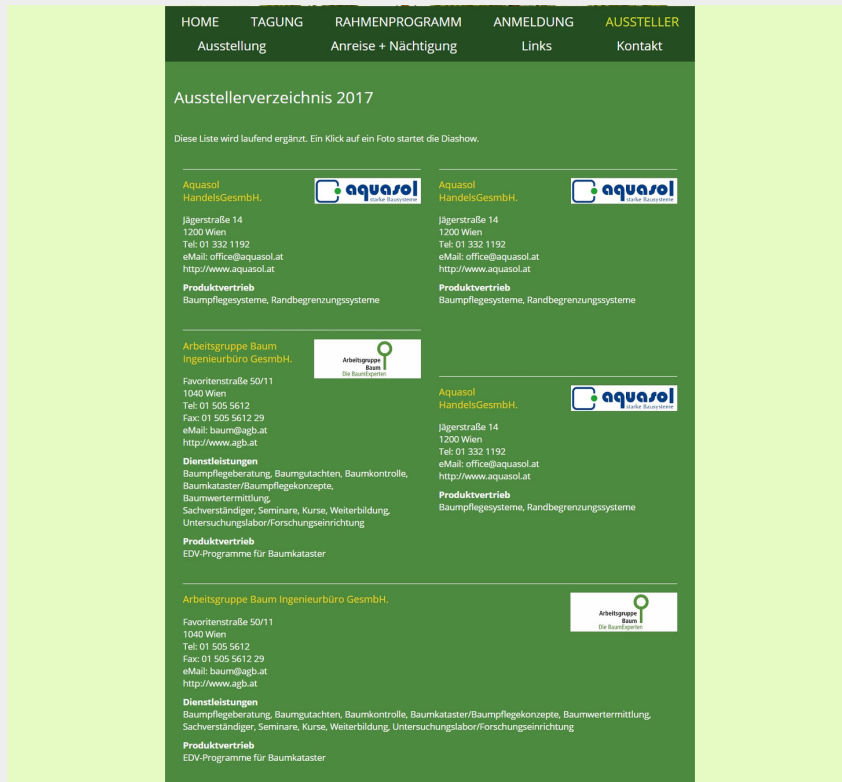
HOME TAGUNG RAHMENPROGRAMM ANMELDUNG AUSSTELLER
Ausstellung Anreise + Nächtigung Links Kontakt

Ausstellerverzeichnis 2017

Diese Liste wird laufend ergänzt. Ein Klick auf ein Foto startet die Diashow.

Aquasol HandelsGesmbH.

aquasol starke Bausysteme

Jägerstraße 14
1200 Wien
Tel: 01 332 1192
eMail: office@aquasol.at
http://www.aquasol.at

Produktvertrieb
Baumpflegesysteme, Randbegrenzungssysteme

Aquasol HandelsGesmbH.

aquasol starke Bausysteme

Jägerstraße 14
1200 Wien
Tel: 01 332 1192
eMail: office@aquasol.at
http://www.aquasol.at

Produktvertrieb
Baumpflegesysteme, Randbegrenzungssysteme

Arbeitsgruppe Baum Ingenieurbüro GesmbH.

Arbeitsgruppe Baum Die BaumExperten

Favoritenstraße 50/11
1040 Wien
Tel: 01 505 5612
Fax: 01 505 5612 29
eMail: baum@agb.at
http://www.agb.at

Dienstleistungen
Baumpflegeberatung, Baumgutachten, Baumkontrolle, Baumkataster/Baumpflegekonzepte, Baumwertermittlung, Sachverständiger, Seminare, Kurse, Weiterbildung, Untersuchungslabor/Forschungseinrichtung

Produktvertrieb
EDV-Programme für Baumkataster

Aquasol HandelsGesmbH.

aquasol starke Bausysteme

Jägerstraße 14
1200 Wien
Tel: 01 332 1192
eMail: office@aquasol.at
http://www.aquasol.at

Produktvertrieb
Baumpflegesysteme, Randbegrenzungssysteme

Arbeitsgruppe Baum Ingenieurbüro GesmbH.

Arbeitsgruppe Baum Die BaumExperten

Favoritenstraße 50/11
1040 Wien
Tel: 01 505 5612
Fax: 01 505 5612 29
eMail: baum@agb.at
http://www.agb.at

Dienstleistungen
Baumpflegeberatung, Baumgutachten, Baumkontrolle, Baumkataster/Baumpflegekonzepte, Baumwertermittlung, Sachverständiger, Seminare, Kurse, Weiterbildung, Untersuchungslabor/Forschungseinrichtung

Produktvertrieb
EDV-Programme für Baumkataster